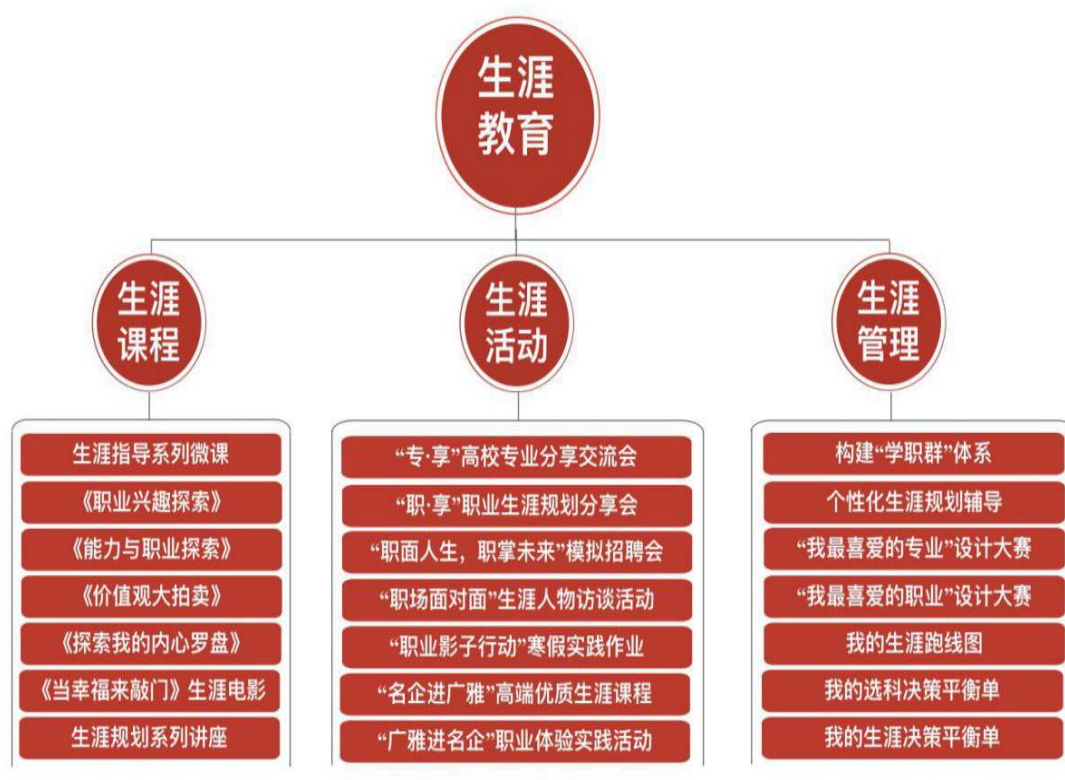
生涯教育

生涯课程

生涯指导系列微课
《职业兴趣探索》
《能力与职业探索》
《价值观大拍卖》
《探索我的内心罗盘》
《当幸福来敲门》生涯电影
生涯规划系列讲座

生涯活动

“专·享”高校专业分享交流会
“职·享”职业生涯规划分享会
“职面人生，职掌未来”模拟招聘会
“职场面对面”生涯人物访谈活动
“职业影子行动”寒假实践作业
“名企进广雅”高端优质生涯课程
“广雅进名企”职业体验实践活动

生涯管理

构建“学职群”体系
个性化生涯规划辅导
“我最喜爱的专业”设计大赛
“我最喜爱的职业”设计大赛
我的生涯跑线图
我的选科决策平衡单
我的生涯决策平衡单